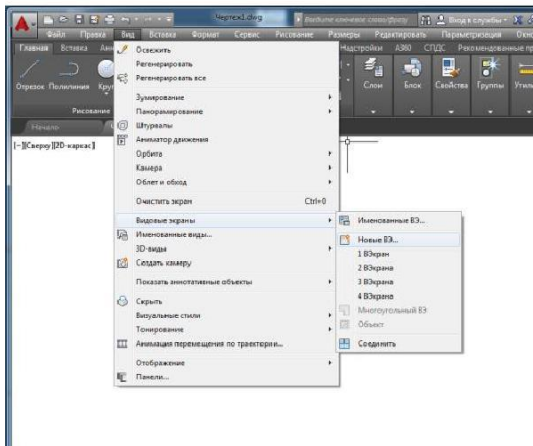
Чертеж1.dwg
Введите ключевое слово/фразу
Вход в службы
Файл Правка Вид Вставка Формат Сервис Рисование Размеры Редактировать Параметризация Окн
Главная Вставка Анн
Надстройки A360 СПДС Рекомендованные пр
Отрезок Полилиния Кру
Рисование
Слои Блок Свойства Группы Утилит
Начало
[–][Сверху][2D-каркас]
Освежить
Регенерировать
Регенерировать все
Зумирование
Панорамирование
Штурвалы
Аниматор движения
Орбита
Камера
Облет и обход
Очистить экран Ctrl+0
Видовые экраны
Именованные виды...
3D-виды
Создать камеру
Показать аннотативные объекты
Скрыть
Визуальные стили
Тонирование
Анимация перемещения по траектории...
Отображение
Панели...
Именованные ВЭ...
Новые ВЭ...
1 ВЭкран
2 ВЭкрана
3 ВЭкрана
4 ВЭкрана
Многоугольный ВЭ
Объект
Соединить